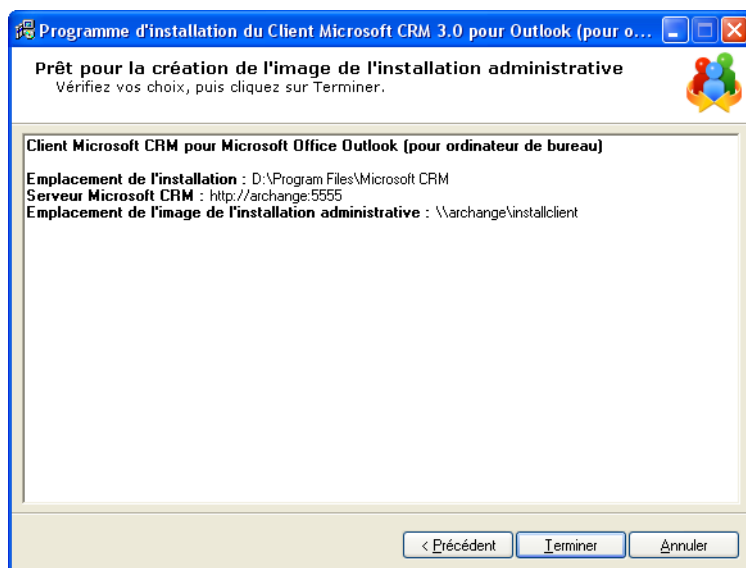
Programme d'installation du Client Microsoft CRM 3.0 pour Outlook (pour o...

Prêt pour la création de l'image de l'installation administrative
Vérifiez vos choix, puis cliquez sur Terminer.

Client Microsoft CRM pour Microsoft Office Outlook (pour ordinateur de bureau)

Emplacement de l'installation : D:\Program Files\Microsoft CRM
Serveur Microsoft CRM : http://archange:5555
Emplacement de l'image de l'installation administrative : \\archange\installclient

< Précédent
Terminer
Annuler